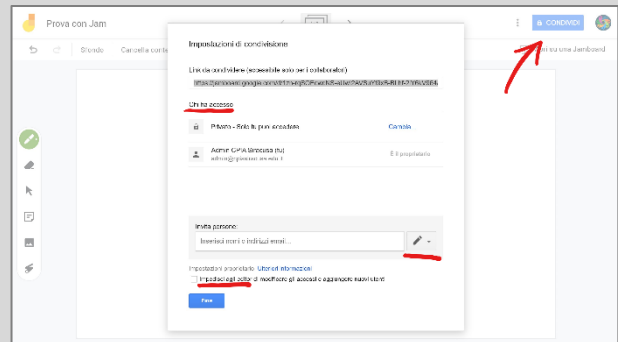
Prova con Jam

CONDIVIDI

Sfondo

Cancella cornice

Imposta su una Jamboard

Impostazioni di condivisione

Link da condividere (accessibile solo per i collaboratori)

https://jamboard.google.com/d/1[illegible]

Chi ha accesso

Privato - Solo tu puoi accedere

Cambia

Admin CPIA Siracusa (tu)

admin@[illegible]

È il proprietario

Invita persone:

Inserisci nomi o indirizzi email...

Impostazioni proprietario Ulteriori informazioni

Impedisci agli editor di modificare gli accessi e aggiungere nuovi utenti

Fine